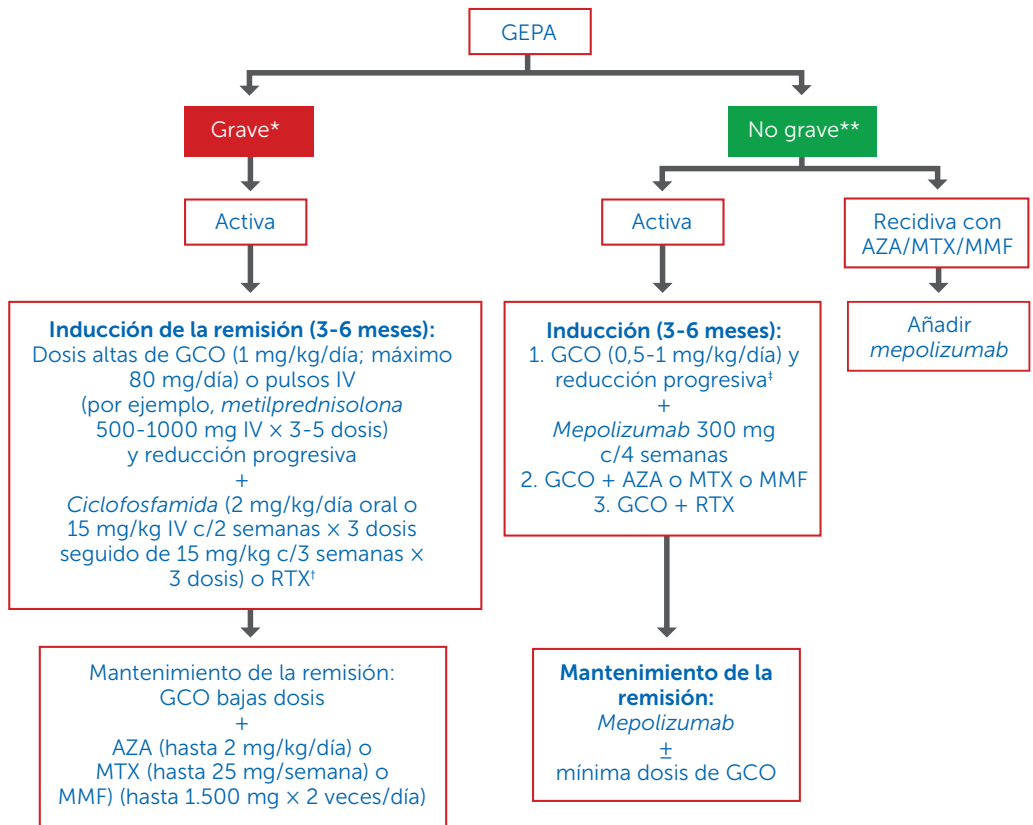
GEPA

Grave*

Activa

**Inducción de la remisión (3-6 meses):**
Dosis altas de GCO (1 mg/kg/día; máximo 80 mg/día) o pulsos IV (por ejemplo, *metilprednisolona* 500-1000 mg IV × 3-5 dosis) y reducción progresiva
+
*Ciclofosfamida* (2 mg/kg/día oral o 15 mg/kg IV c/2 semanas × 3 dosis seguido de 15 mg/kg c/3 semanas × 3 dosis) o RTX$^{†}$

Mantenimiento de la remisión:
GCO bajas dosis
+
AZA (hasta 2 mg/kg/día) o
MTX (hasta 25 mg/semana) o
MMF) (hasta 1.500 mg × 2 veces/día)

No grave**

Activa

**Inducción (3-6 meses):**
1. GCO (0,5-1 mg/kg/día) y reducción progresiva$^{‡}$
+
*Mepolizumab* 300 mg c/4 semanas
2. GCO + AZA o MTX o MMF
3. GCO + RTX

**Mantenimiento de la remisión:**
*Mepolizumab*
$\pm$
mínima dosis de GCO

Recidiva con AZA/MTX/MMF

Añadir *mepolizumab*